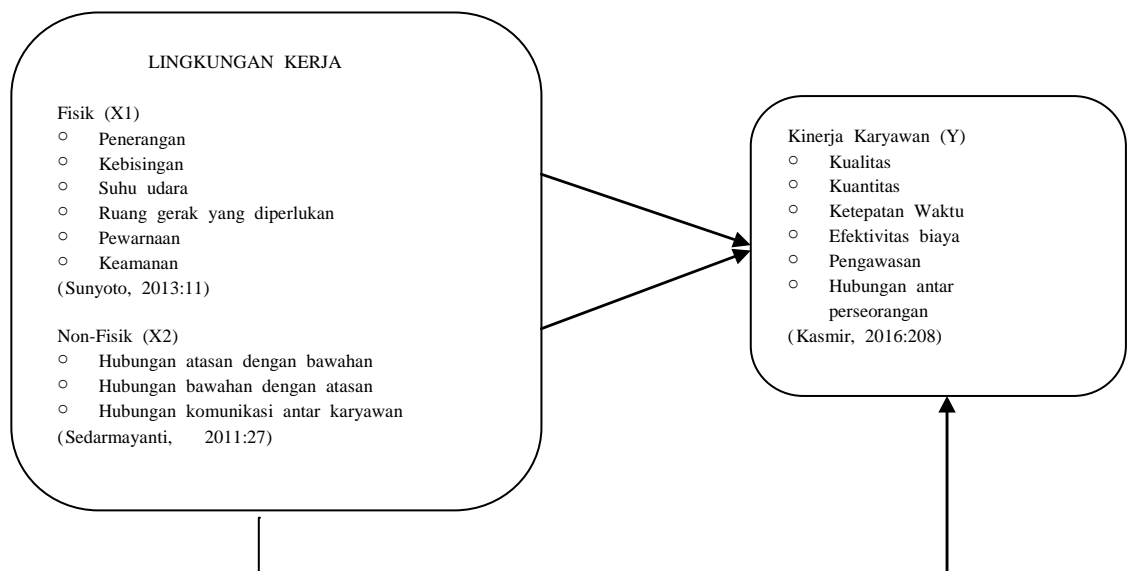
LINGKUNGAN KERJA

Fisik (X1)
○ Penerangan
○ Kebisingan
○ Suhu udara
○ Ruang gerak yang diperlukan
○ Pewarnaan
○ Keamanan
(Sunyoto, 2013:11)

Non-Fisik (X2)
○ Hubungan atasan dengan bawahan
○ Hubungan bawahan dengan atasan
○ Hubungan komunikasi antar karyawan
(Sedarmayanti, 2011:27)

Kinerja Karyawan (Y)
○ Kualitas
○ Kuantitas
○ Ketepatan Waktu
○ Efektivitas biaya
○ Pengawasan
○ Hubungan antar perseorangan
(Kasmir, 2016:208)